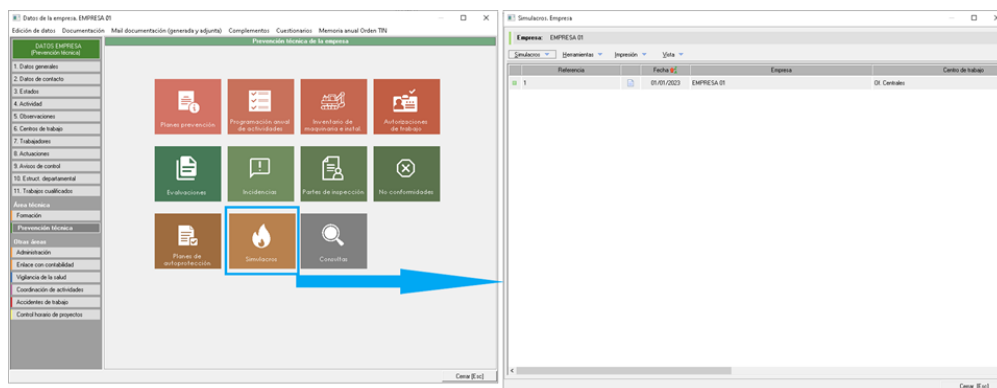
Datos de la empresa. EMPRESA 01

Edición de datos Documentación Mail documentación (generada y adjunta) Complementos Cuestionarios Memoria anual Orden TIN

DATOS EMPRESA (Prevención técnica)

Prevención técnica de la empresa

1. Datos generales
2. Datos de contacto
3. Estados
4. Actividad
5. Observaciones
6. Centros de trabajo
7. Trabajadores
8. Actuaciones
9. Avisos de control
10. Estruct. departamental
11. Trabajos cualificados

Área técnica
Formación
Prevención técnica

Otras áreas
Administración
Enlace con contabilidad
Vigilancia de la salud
Coordinación de actividades
Accidentes de trabajo
Control horario de proyectos

Planes prevención
Programación anual de actividades
Inventario de maquinaria e instal.
Autorizaciones de trabajo
Evaluaciones
Incidencias
Partes de inspección
No conformidades
Planes de autoprotección
Simulacros
Consultas

Cerrar [Esc]

Simulacros. Empresa

Empresa: EMPRESA 01

Simulacros Herramientas Impresión Vista

| Referencia | | Fecha | Empresa | Centro de trabajo |
|---|---|---|---|---|
| 1 | | 01/01/2023 | EMPRESA 01 | Of. Centrales |

Cerrar [Esc]